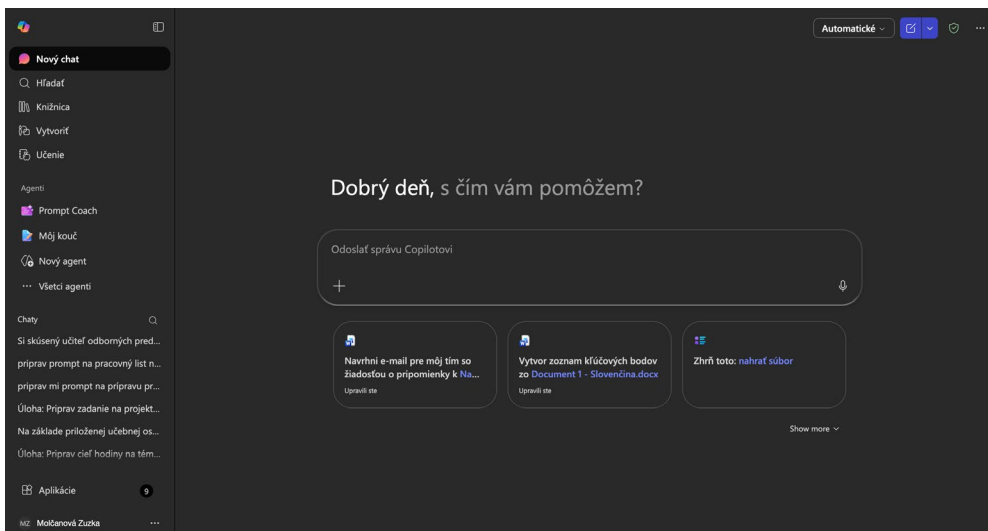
Nový chat
Hľadať
Knižnica
Vytvoriť
Učenie

Agenti
Prompt Coach
Môj kouč
Nový agent
Všetci agenti

Chaty
Si skúsený učiteľ odborných pred...
priprav prompt na pracovný list n...
priprav mi prompt na prípravu pr...
Úloha: Priprav zadanie na projekt...
Na základe priloženej učebnej os...
Úloha: Priprav cieľ hodiny na tém...

Aplikácie 9

MZ Molčanová Zuzka ...

Automatické

Dobrý deň, s čím vám pomôžem?

Odoslať správu Copilotovi

+

Navrhni e-mail pre môj tím so žiadosťou o pripomienky k Na...
Upravili ste

Vytvor zoznam kľúčových bodov zo Document 1 - Slovenčina.docx
Upravili ste

Zhrň toto: nahrať súbor

Show more